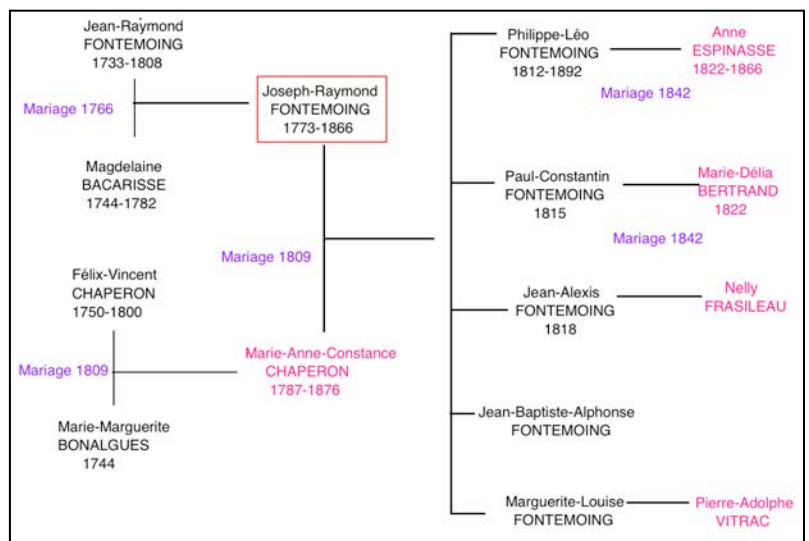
Jean-Raymond
FONTEMOING
1733-1808

Mariage 1766

Magdelaine
BACARISSE
1744-1782

Joseph-Raymond
FONTEMOING
1773-1866

Mariage 1809

Félix-Vincent
CHAPERON
1750-1800

Mariage 1809

Marie-Marguerite
BONALGUES
1744

Marie-Anne-Constance
CHAPERON
1787-1876

Philippe-Léo
FONTEMOING
1812-1892

Anne
ESPINASSE
1822-1866

Mariage 1842

Paul-Constantin
FONTEMOING
1815

Marie-Délia
BERTRAND
1822

Mariage 1842

Jean-Alexis
FONTEMOING
1818

Nelly
FRASILEAU

Jean-Baptiste-Alphonse
FONTEMOING

Marguerite-Louise
FONTEMOING

Pierre-Adolphe
VITRAC